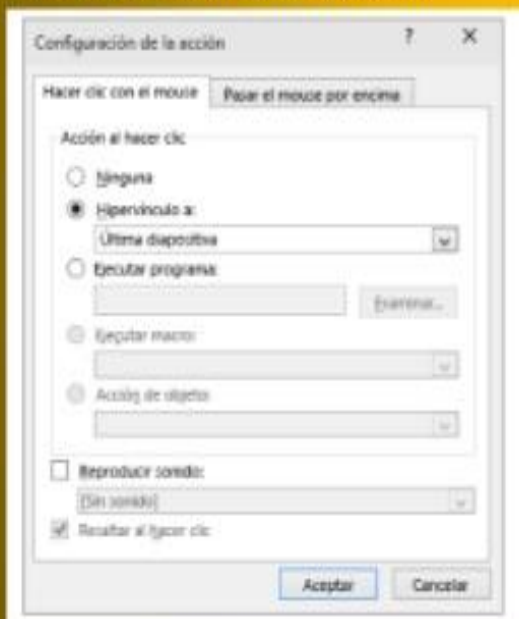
Configuración de la acción ? X

Hacer clic con el mouse | Pasar el mouse por encima

Acción al hacer clic

Ninguna

Hipervínculo a:

Última diapositiva

Ejecutar programa:

Examinar...

Ejecutar macro:

Acción de objeto:

Reproducir sonido:

[Sin sonido]

Resaltar al hacer clic

Aceptar Cancelar